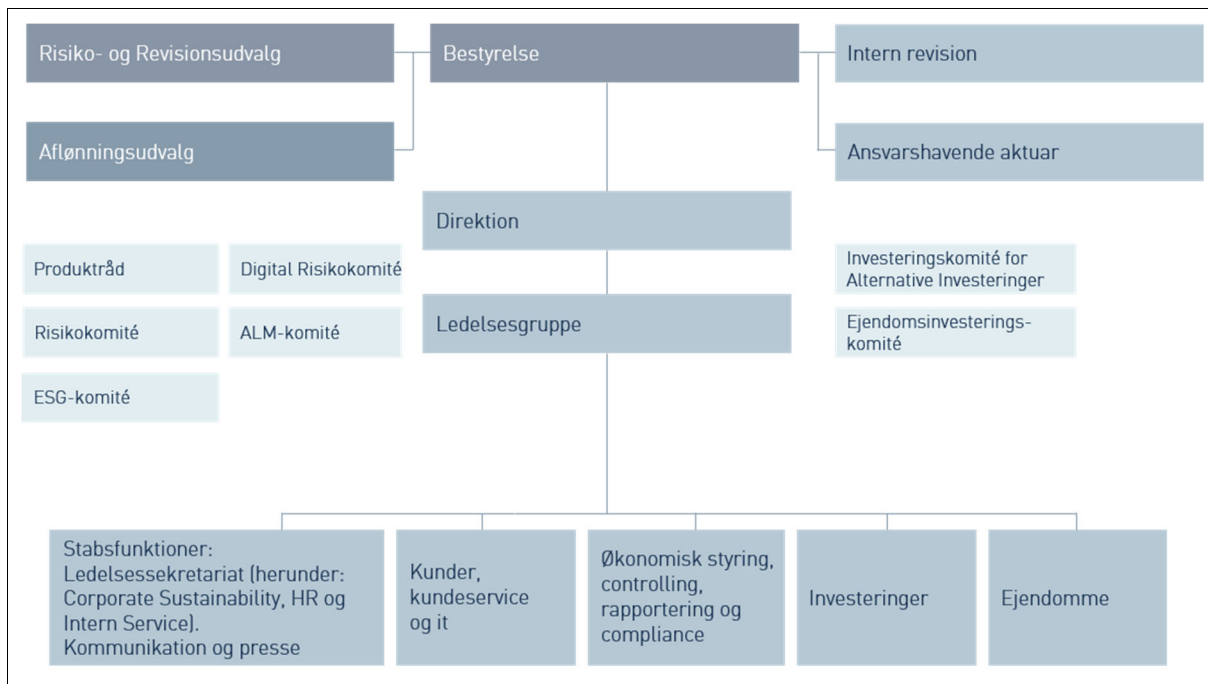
Risiko- og Revisionsudvalg

Bestyrelse

Intern revision

Aflønningsudvalg

Ansvarshavende aktuar

Direktion

Produktråd

Digital Risikokomité

Risikokomité

ALM-komité

ESG-komité

Investeringskomité for Alternative Investeringer

Ejendomsinvesterings-komité

Ledelsesgruppe

Stabsfunktioner: Ledelsessekretariat (herunder: Corporate Sustainability, HR og Intern Service). Kommunikation og presse

Kunder, kundeservice og it

Økonomisk styring, controlling, rapportering og compliance

Investeringer

Ejendomme